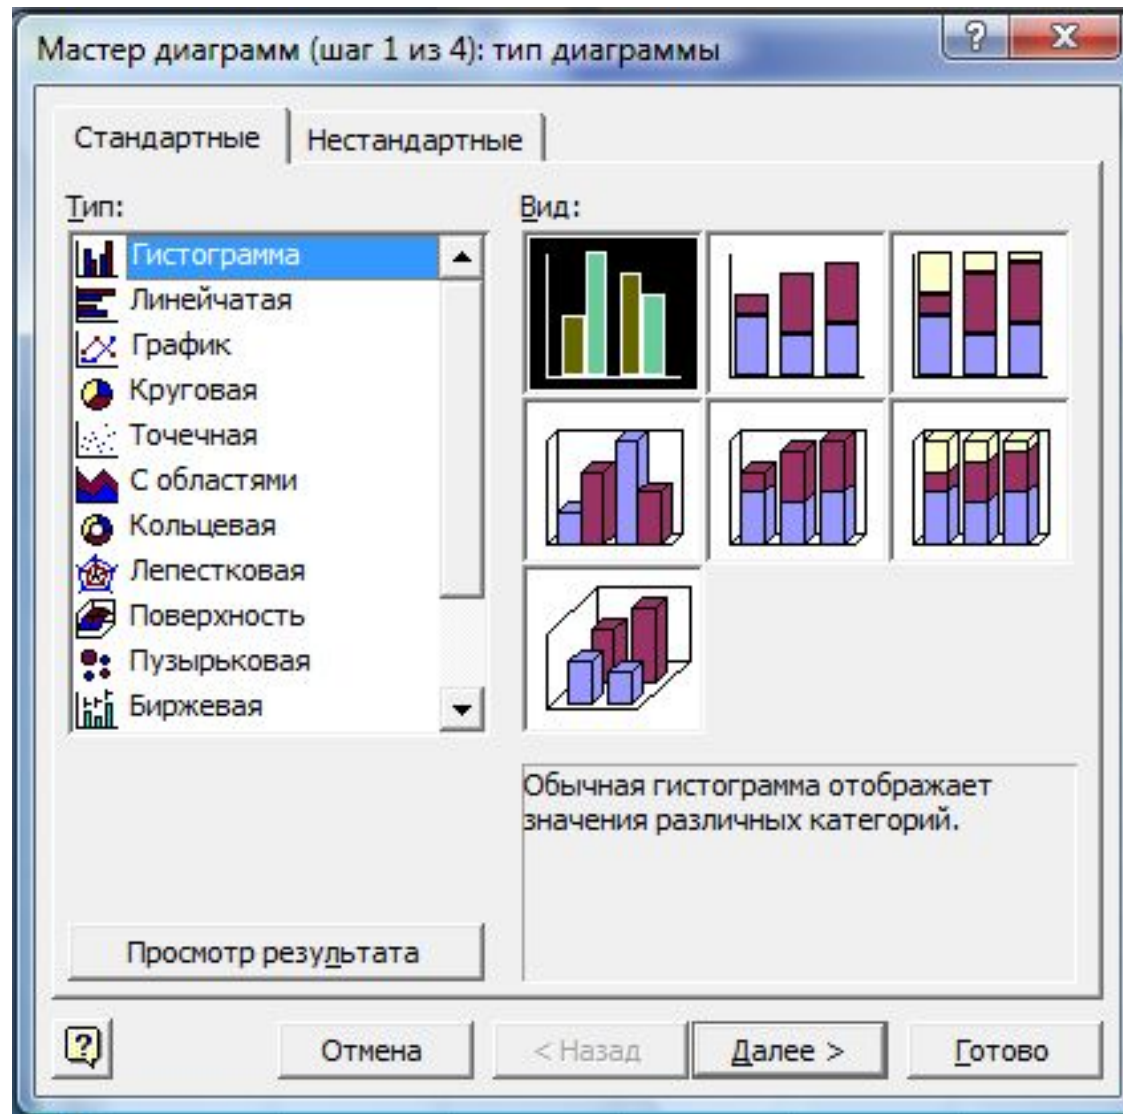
Мастер диаграмм (шаг 1 из 4): тип диаграммы

Стандартные
Нестандартные

Тип:
Гистограмма
Линейчатая
График
Круговая
Точечная
С областями
Кольцевая
Лепестковая
Поверхность
Пузырьковая
Биржевая

Вид:

Обычная гистограмма отображает значения различных категорий.

Просмотр результата

Отмена
< Назад
Далее >
Готово